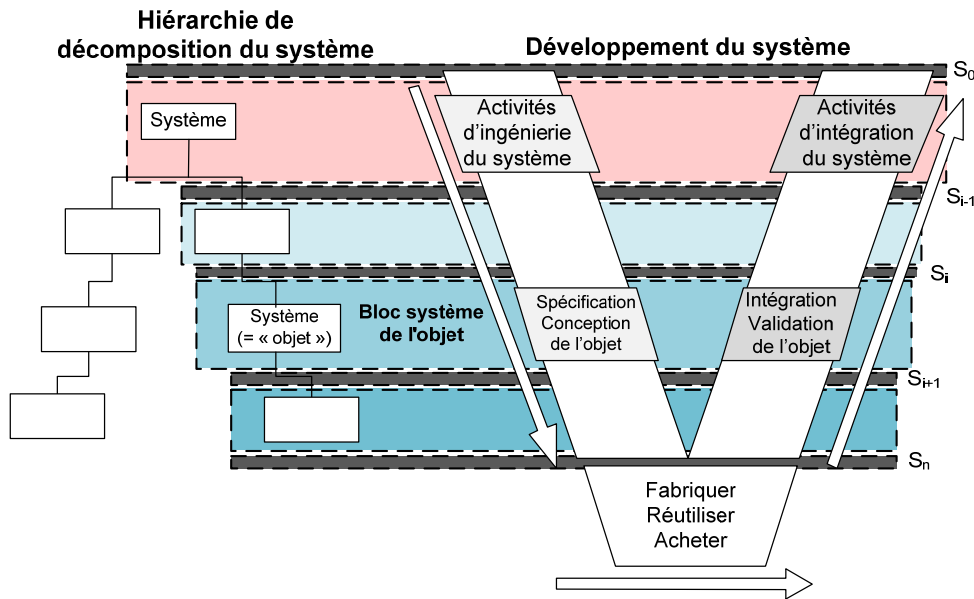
Hiérarchie de décomposition du système

Développement du système

$S_0$

Système

Activités d'ingénierie du système

Activités d'intégration du système

$S_{i-1}$

$S_i$

Système (= « objet »)

Bloc système de l'objet

Spécification Conception de l'objet

Intégration Validation de l'objet

$S_{i+1}$

$S_n$

Fabriquer Réutiliser Acheter